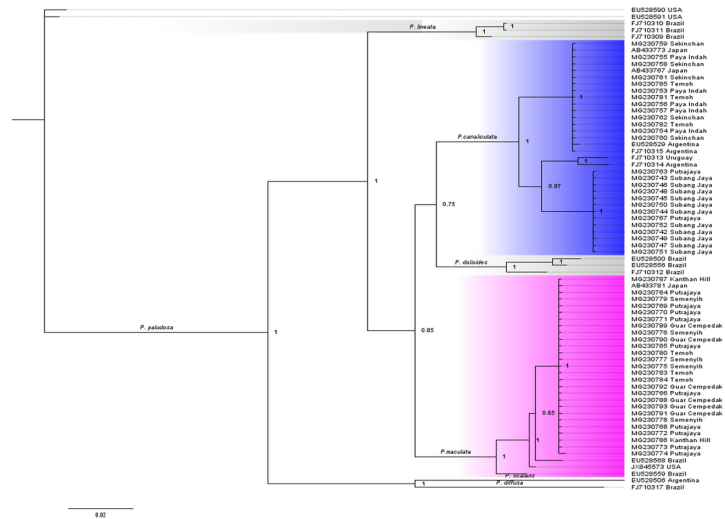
EU528590 USA
EU528591 USA
P. lineata
1
FJ710310 Brazil
1
FJ710311 Brazil
FJ710309 Brazil
MG230759 Sekinchan
AB433773 Japan
MG230755 Paya Indah
MG230758 Sekinchan
AB433767 Japan
MG230761 Sekinchan
MG230785 Temoh
MG230753 Paya Indah
MG230781 Temoh
MG230756 Paya Indah
MG230757 Paya Indah
MG230762 Sekinchan
MG230782 Temoh
MG230754 Paya Indah
MG230760 Sekinchan
EU528529 Argentina
FJ710315 Argentina
FJ710314 Argentina
FJ710313 Uruguay
MG230763 Putrajaya
MG230743 Subang Jaya
MG230746 Subang Jaya
MG230748 Subang Jaya
MG230745 Subang Jaya
MG230750 Subang Jaya
MG230744 Subang Jaya
MG230767 Putrajaya
MG230752 Subang Jaya
MG230742 Subang Jaya
MG230749 Subang Jaya
MG230747 Subang Jaya
MG230751 Subang Jaya
P.canaliculata
1
1
1
0.97
1
0.75
1
P. doliodes
1
1
EU528500 Brazil
EU528556 Brazil
FJ710312 Brazil
MG230787 Kanthan Hill
AB433781 Japan
MG230764 Putrajaya
MG230779 Semenyih
MG230769 Putrajaya
MG230770 Putrajaya
MG230771 Putrajaya
MG230789 Guar Cempedak
MG230776 Semenyih
MG230790 Guar Cempedak
MG230765 Putrajaya
MG230780 Temoh
MG230777 Semenyih
MG230775 Semenyih
MG230783 Temoh
MG230784 Temoh
MG230792 Guar Cempedak
MG230766 Putrajaya
MG230788 Guar Cempedak
MG230793 Guar Cempedak
MG230791 Guar Cempedak
MG230778 Semenyih
MG230768 Putrajaya
MG230772 Putrajaya
MG230786 Kanthan Hill
MG230773 Putrajaya
MG230774 Putrajaya
EU528568 Brazil
JX846573 USA
EU528559 Brazil
EU528506 Argentina
FJ710317 Brazil
0.85
1
0.65
1
1
P.maculata
P. scalaris
1
P. diffusa
P. paludosa
1
0.02